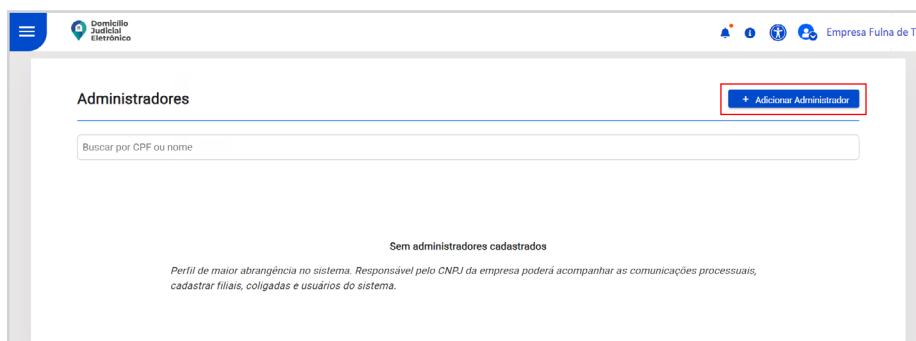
Domicílio Judicial Eletrônico

Empresa Fulna de T

Administradores

+ Adicionar Administrador

Buscar por CPF ou nome

Sem administradores cadastrados

Perfil de maior abrangência no sistema. Responsável pelo CNPJ da empresa poderá acompanhar as comunicações processuais, cadastrar filiais, coligadas e usuários do sistema.